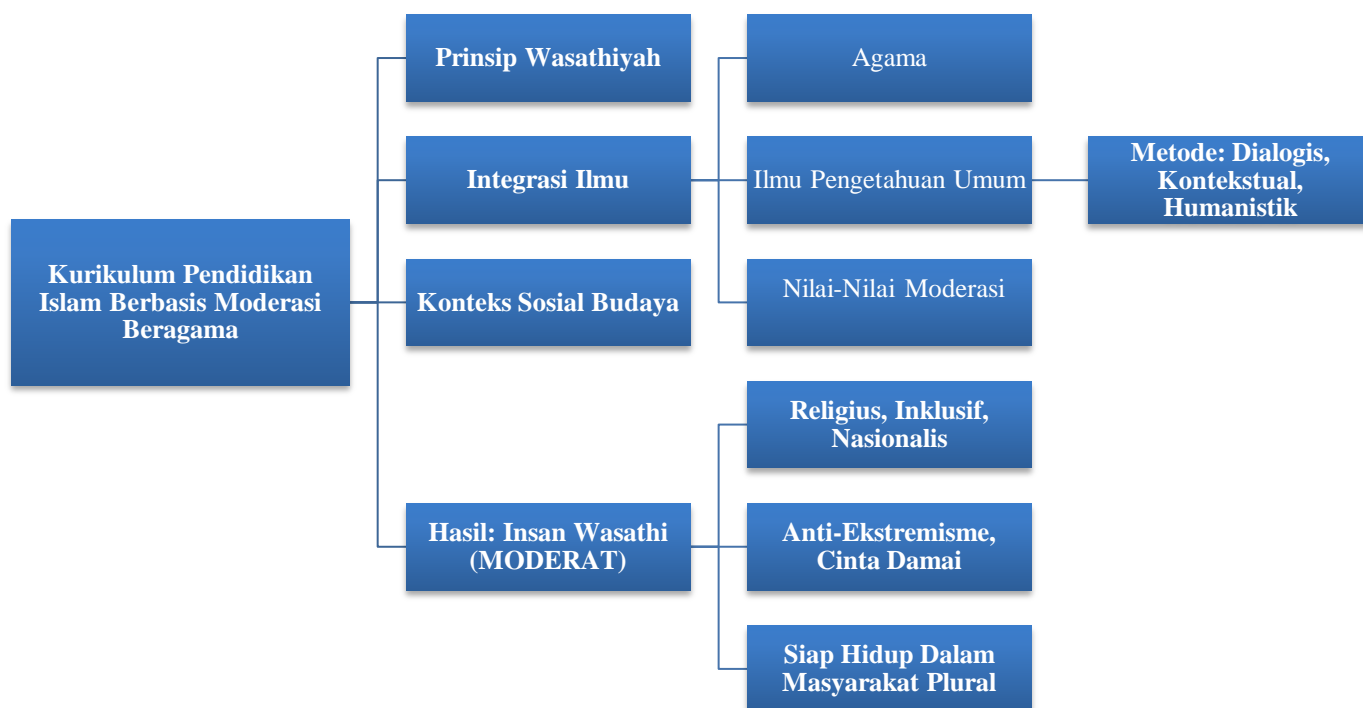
Kurikulum Pendidikan Islam Berbasis Moderasi Beragama

Prinsip Wasathiyah

Integrasi Ilmu

Konteks Sosial Budaya

Hasil: Insan Wasathi (MODERAT)

Agama

Ilmu Pengetahuan Umum

Nilai-Nilai Moderasi

Metode: Dialogis, Kontekstual, Humanistik

Religius, Inklusif, Nasionalis

Anti-Ekstremisme, Cinta Damai

Siap Hidup Dalam Masyarakat Plural